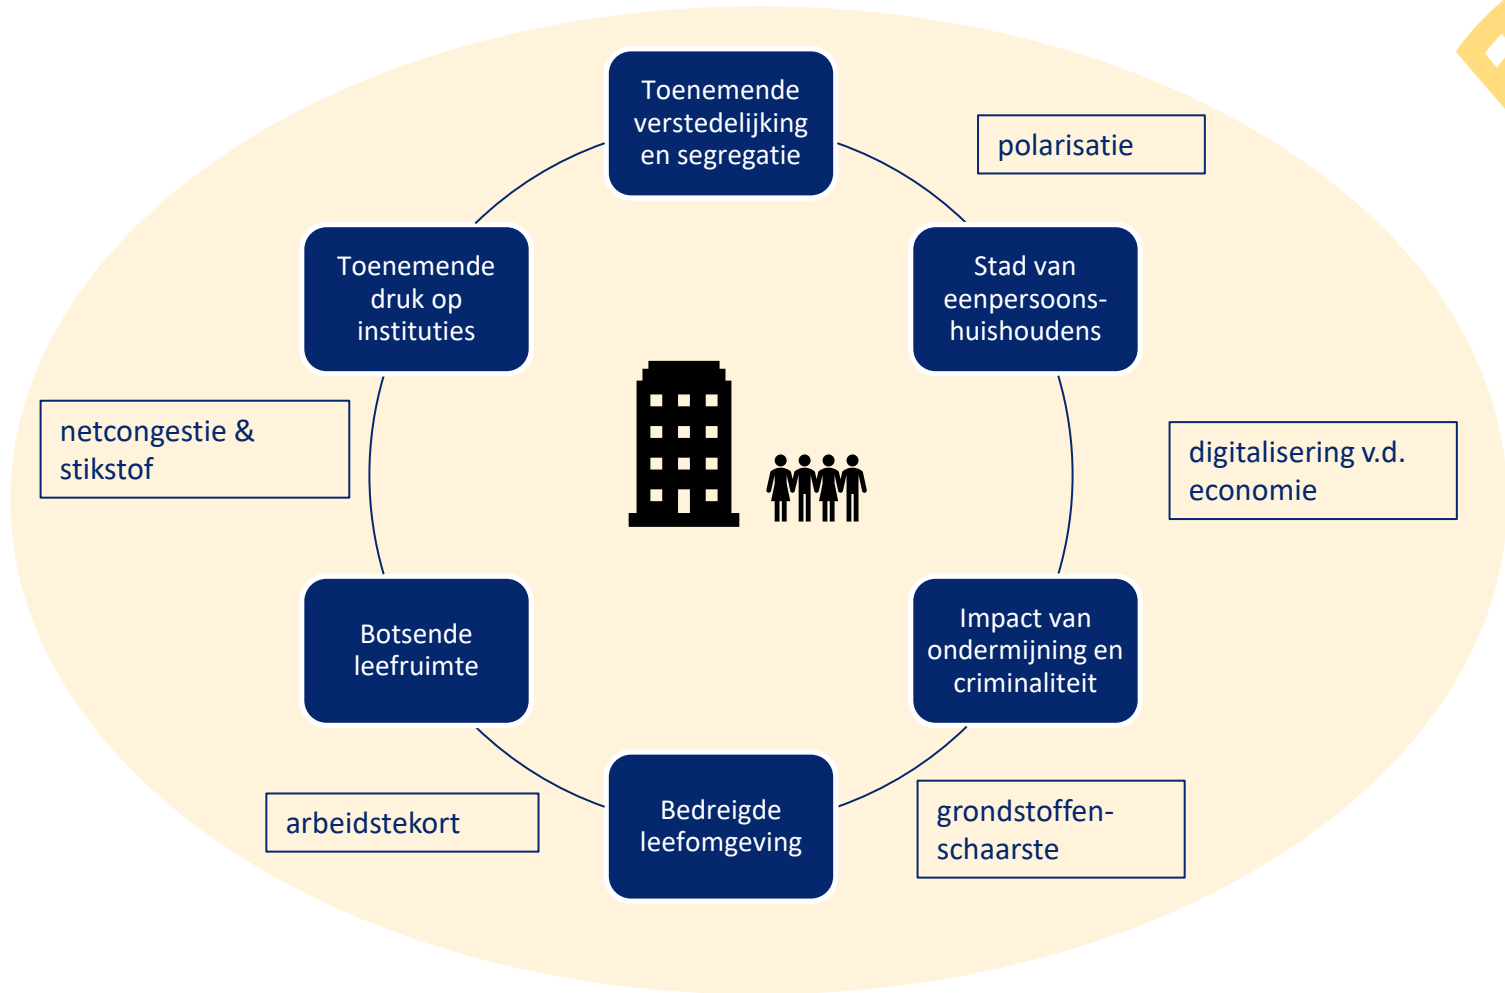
Toenemende verstedelijking en segregatie

polarisatie

Stad van eenpersoonshuishoudens

digitalisering v.d. economie

Impact van ondermijning en criminaliteit

grondstoffenschaarste

Bedreigde leefomgeving

arbeidstekort

Botsende leefruimte

netcongestie & stikstof

Toenemende druk op instituties